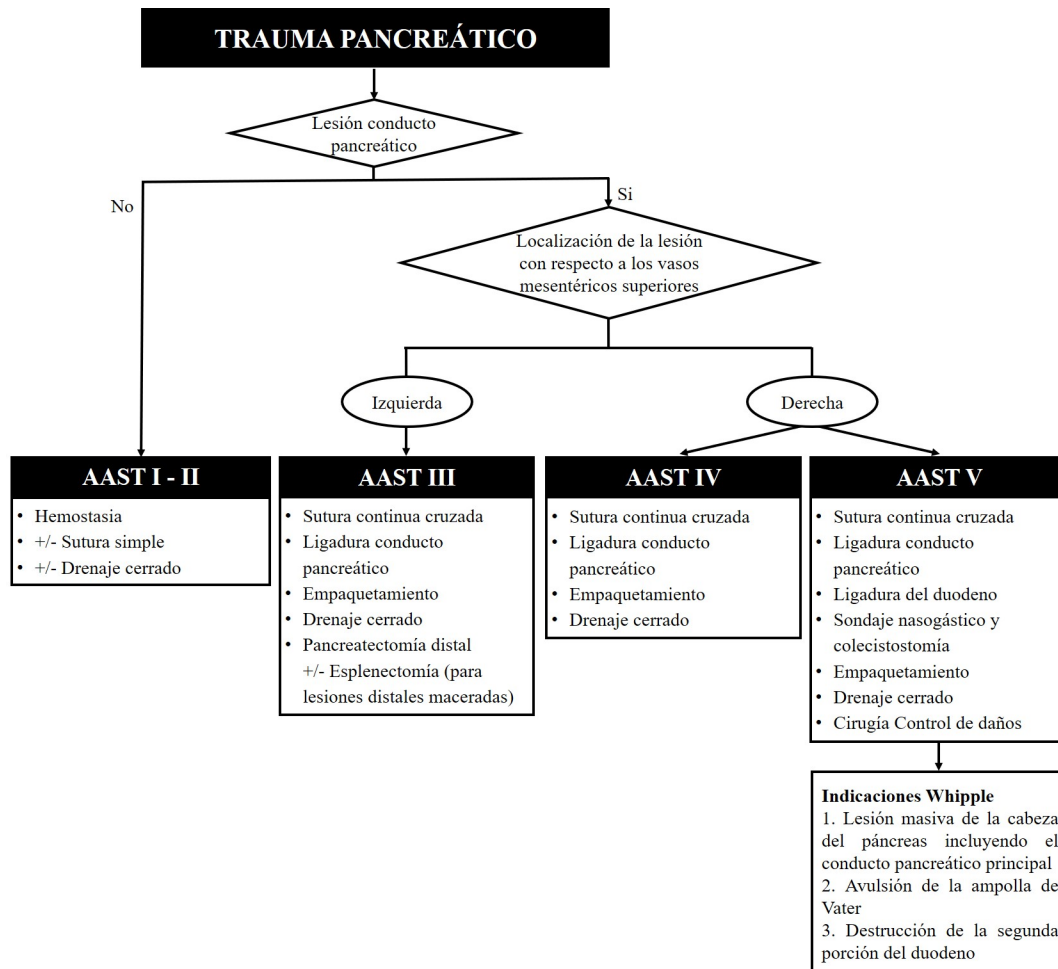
TRAUMA PANCREÁTICO

Lesión conducto pancreático

No

Si

Localización de la lesión con respecto a los vasos mesentéricos superiores

Izquierda

Derecha

AAST I - II
• Hemostasia
• +/- Sutura simple
• +/- Drenaje cerrado

AAST III
• Sutura continua cruzada
• Ligadura conducto pancreático
• Empaquetamiento
• Drenaje cerrado
• Pancreatectomía distal +/- Esplenectomía (para lesiones distales maceradas)

AAST IV
• Sutura continua cruzada
• Ligadura conducto pancreático
• Empaquetamiento
• Drenaje cerrado

AAST V
• Sutura continua cruzada
• Ligadura conducto pancreático
• Ligadura del duodeno
• Sondaje nasogástico y colecistostomía
• Empaquetamiento
• Drenaje cerrado
• Cirugía Control de daños

Indicaciones Whipple
1. Lesión masiva de la cabeza del páncreas incluyendo el conducto pancreático principal
2. Avulsión de la ampolla de Vater
3. Destrucción de la segunda porción del duodeno